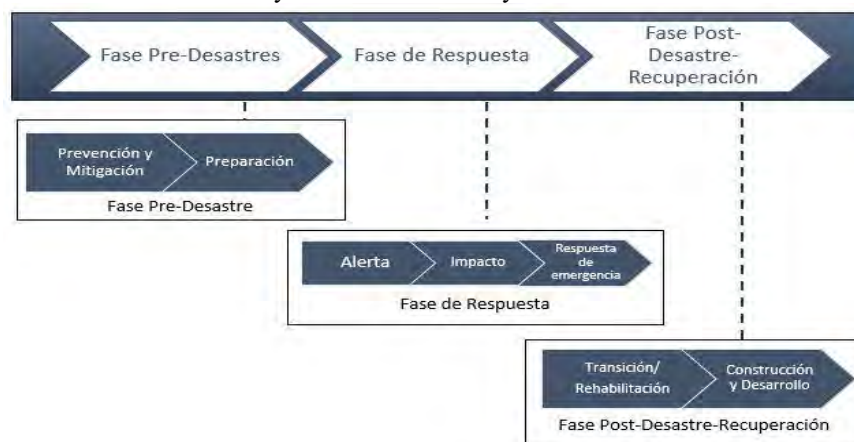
Fase Pre-Desastres

Fase de Respuesta

Fase Post-Desastre-Recuperación

Prevención y Mitigación

Preparación

Fase Pre-Desastre

Alerta

Impacto

Respuesta de emergencia

Fase de Respuesta

Transición/ Rehabilitación

Construcción y Desarrollo

Fase Post-Desastre-Recuperación